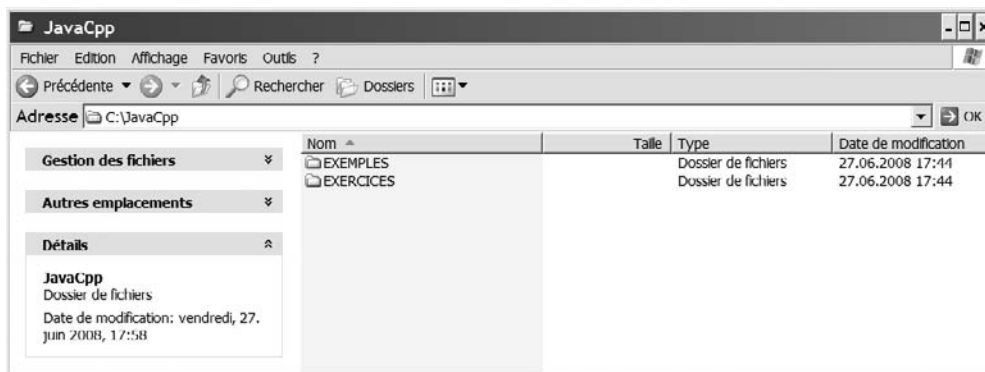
JavaCpp

Fichier Edition Affichage Favoris Outils ?

Précédente Rechercher Dossiers

Adresse C:\JavaCpp OK

Gestion des fichiers

Autres emplacements

Détails

JavaCpp
Dossier de fichiers
Date de modification: vendredi, 27. juin 2008, 17:58

| Nom | Taille | Type | Date de modification |
|---|---|---|---|
| EXEMPLES | | Dossier de fichiers | 27.06.2008 17:44 |
| EXERCICES | | Dossier de fichiers | 27.06.2008 17:44 |